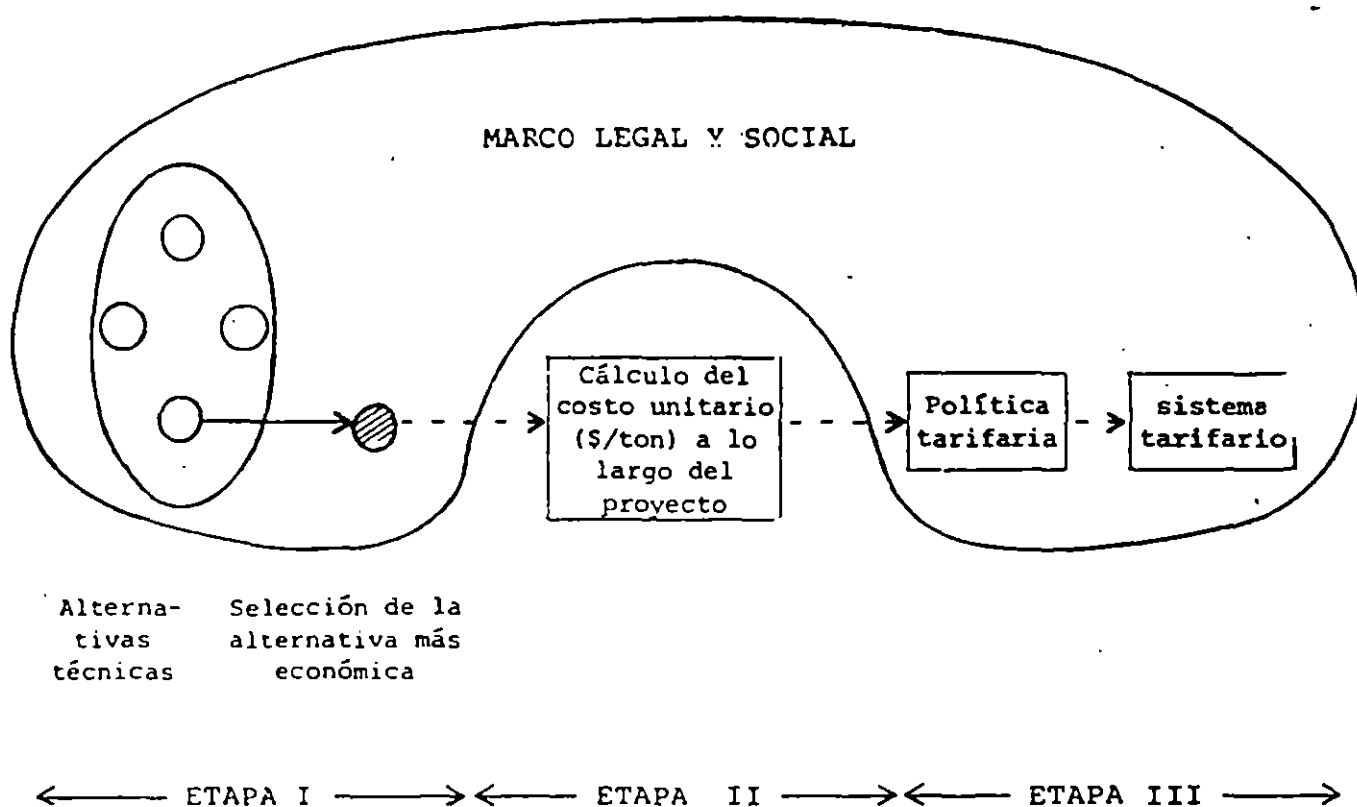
MARCO LEGAL Y SOCIAL

Cálculo del costo unitario ($/ton) a lo largo del proyecto

Política tarifaria

sistema tarifario

Alternativas técnicas

Selección de la alternativa más económica

ETAPA I

ETAPA II

ETAPA III